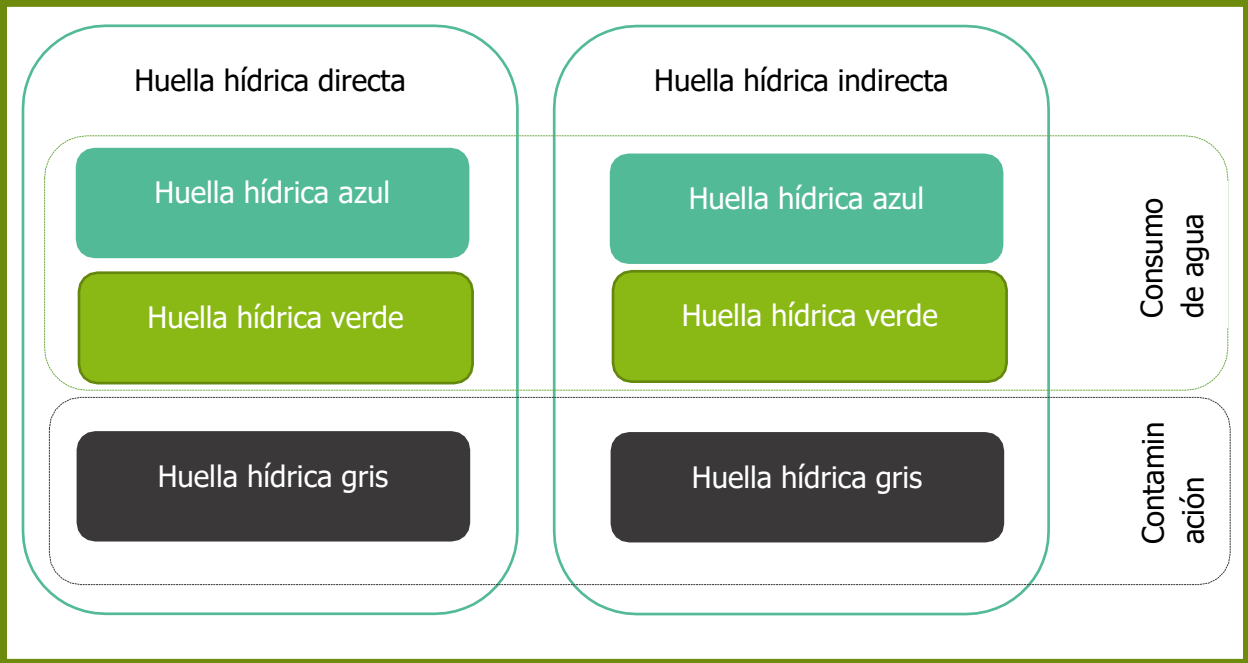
Huella hídrica directa

Huella hídrica indirecta

Huella hídrica azul

Huella hídrica azul

Huella hídrica verde

Huella hídrica verde

Consumo de agua

Huella hídrica gris

Huella hídrica gris

Contamin ación